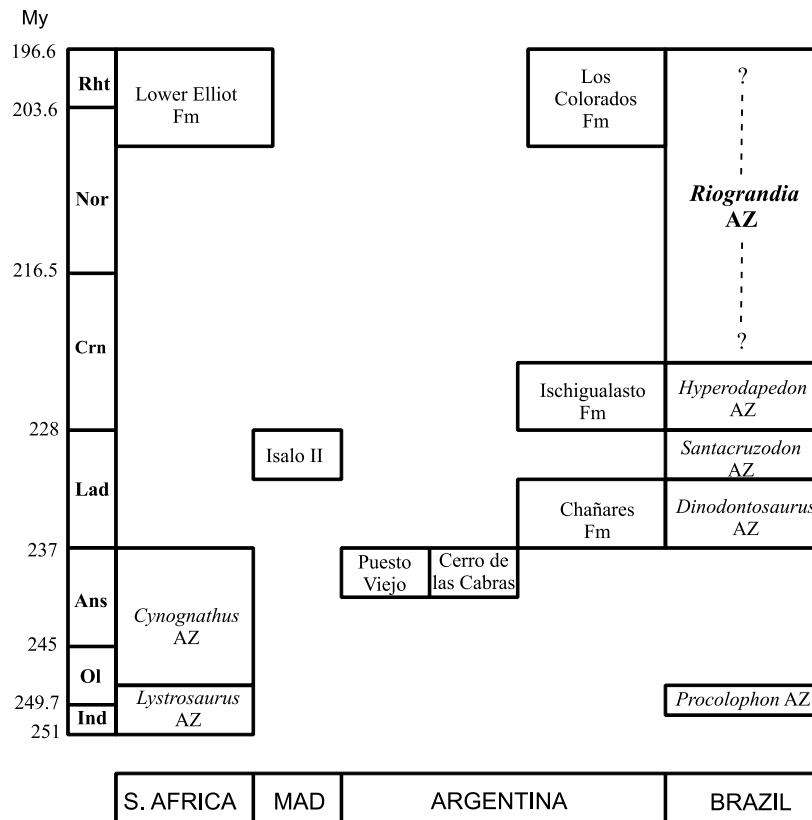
My

196.6
Rht
203.6
Nor
216.5
Crn
228
Lad
237
Ans
245
Ol
249.7
Ind
251

Lower Elliot Fm

Cynognathus AZ

Lystrosaurus AZ

Isalo II

Los Colorados Fm

Ischigualasto Fm

Chañares Fm

Puesto Viejo

Cerro de las Cabras

?

Riograndia AZ

?

Hyperodapedon AZ

Santacruzodon AZ

Dinodontosaurus AZ

Procolophon AZ

S. AFRICA | MAD | ARGENTINA | BRAZIL